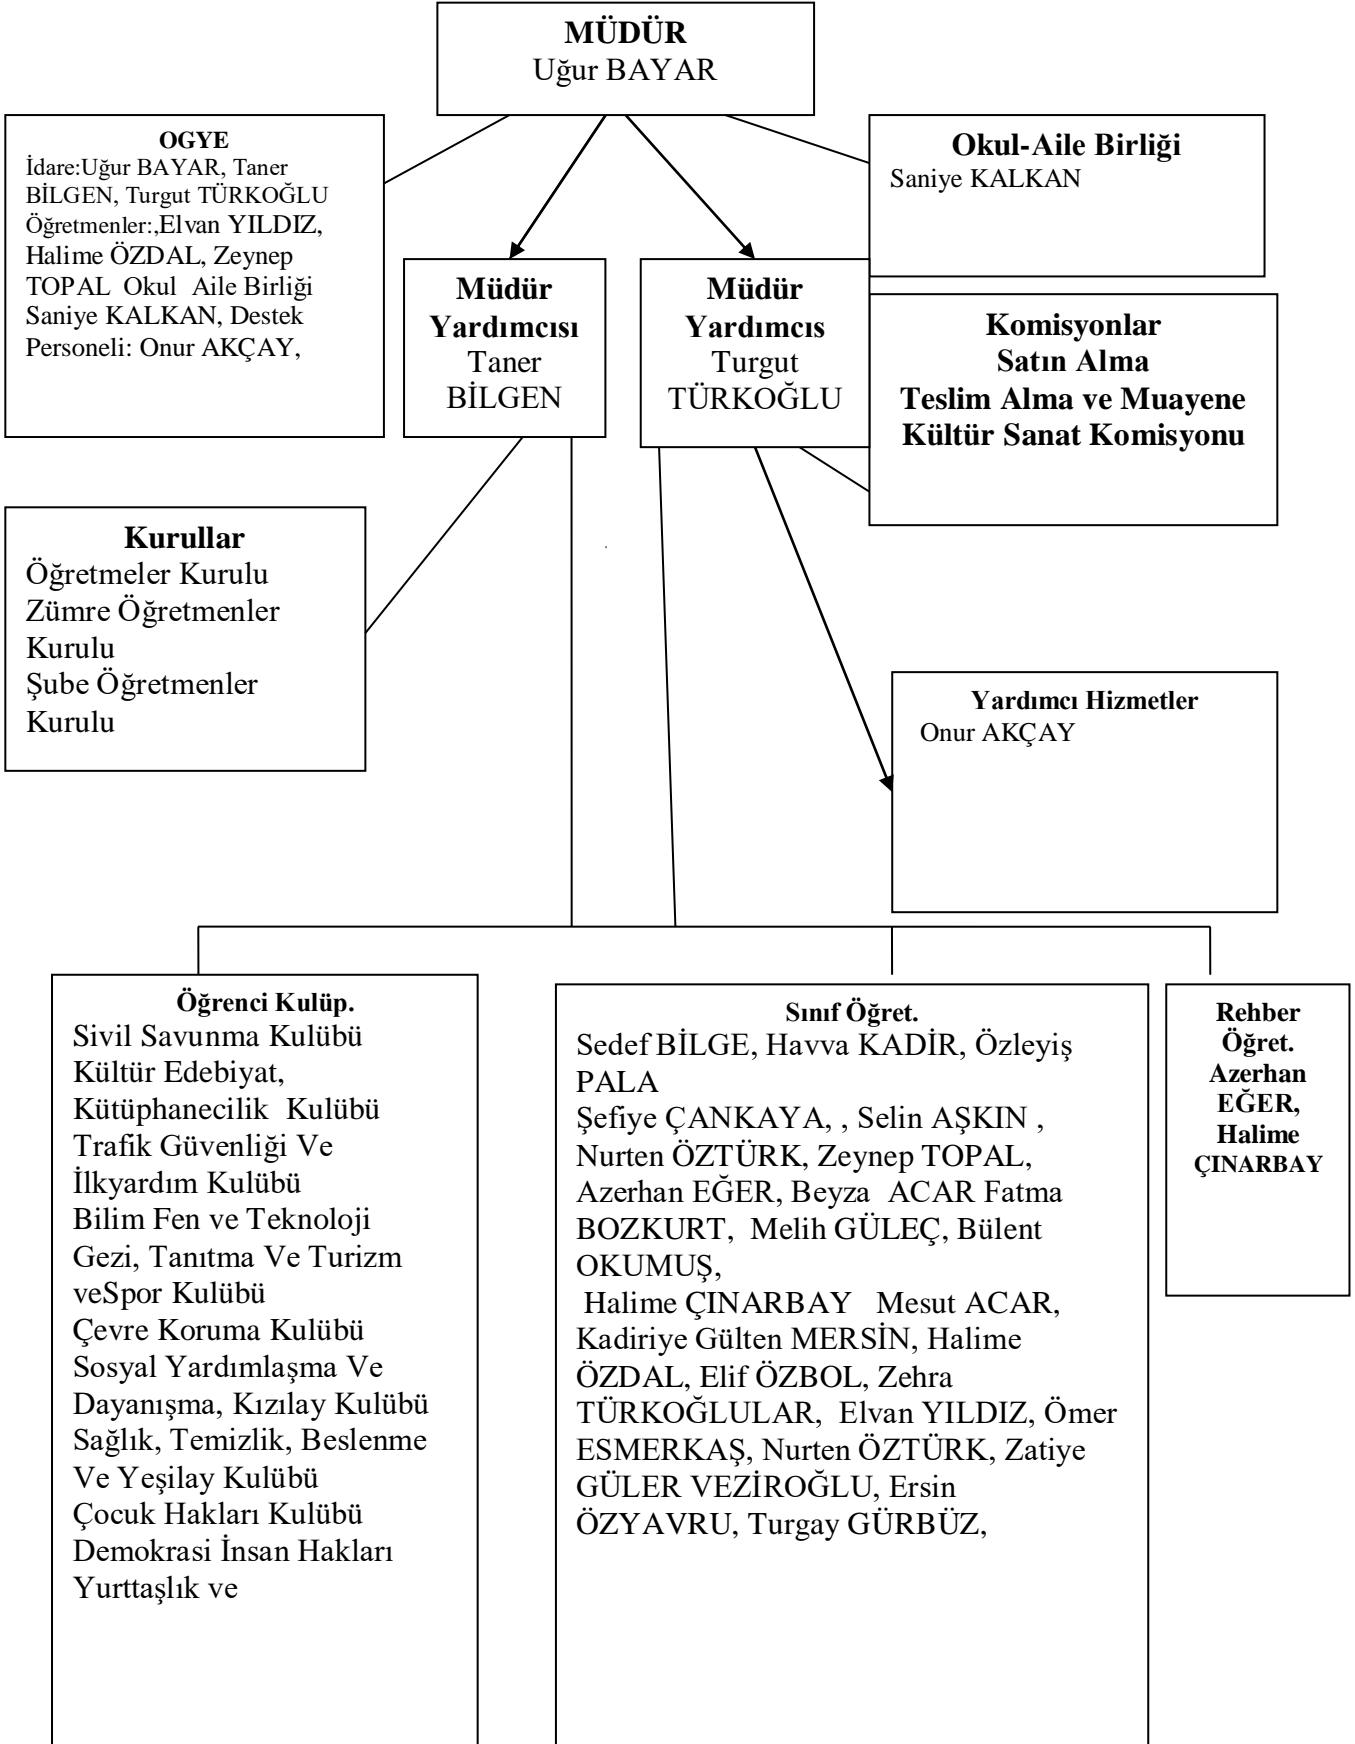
**MÜDÜR**
Uğur BAYAR

**OGYE**
İdare:Uğur BAYAR, Taner BİLGEN, Turgut TÜRKOĞLU Öğretmenler:,Elvan YILDIZ, Halime ÖZDAL, Zeynep TOPAL Okul Aile Birliği Saniye KALKAN, Destek Personeli: Onur AKÇAY,

**Müdür Yardımcısı**
Taner BİLGEN

**Müdür Yardımcıs**
Turgut TÜRKOĞLU

**Okul-Aile Birliği**
Saniye KALKAN

**Komisyonlar**
**Satın Alma**
**Teslim Alma ve Muayene**
**Kültür Sanat Komisyonu**

**Kurullar**
Öğretmeler Kurulu
Zümre Öğretmenler Kurulu
Şube Öğretmenler Kurulu

**Yardımcı Hizmetler**
Onur AKÇAY

**Öğrenci Kulüp.**
Sivil Savunma Kulübü
Kültür Edebiyat, Kütüphanecilik Kulübü
Trafik Güvenliği Ve İlkyardım Kulübü
Bilim Fen ve Teknoloji
Gezi, Tanıtma Ve Turizm veSpor Kulübü
Çevre Koruma Kulübü
Sosyal Yardımlaşma Ve Dayanışma, Kızılay Kulübü
Sağlık, Temizlik, Beslenme Ve Yeşilay Kulübü
Çocuk Hakları Kulübü
Demokrasi İnsan Hakları Yurttaşlık ve

**Sınıf Öğret.**
Sedef BİLGE, Havva KADİR, Özleyiş PALA
Şefiye ÇANKAYA, , Selin AŞKIN , Nurten ÖZTÜRK, Zeynep TOPAL, Azerhan EĞER, Beyza ACAR Fatma BOZKURT, Melih GÜLEÇ, Bülent OKUMUŞ,
Halime ÇINARBAY Mesut ACAR, Kadiriye Gülten MERSİN, Halime ÖZDAL, Elif ÖZBOL, Zehra TÜRKOĞLULAR, Elvan YILDIZ, Ömer ESMERKAŞ, Nurten ÖZTÜRK, Zatiye GÜLER VEZİROĞLU, Ersin ÖZYAVRU, Turgay GÜRBÜZ,

**Rehber Öğret. Azerhan EĞER, Halime ÇINARBAY**